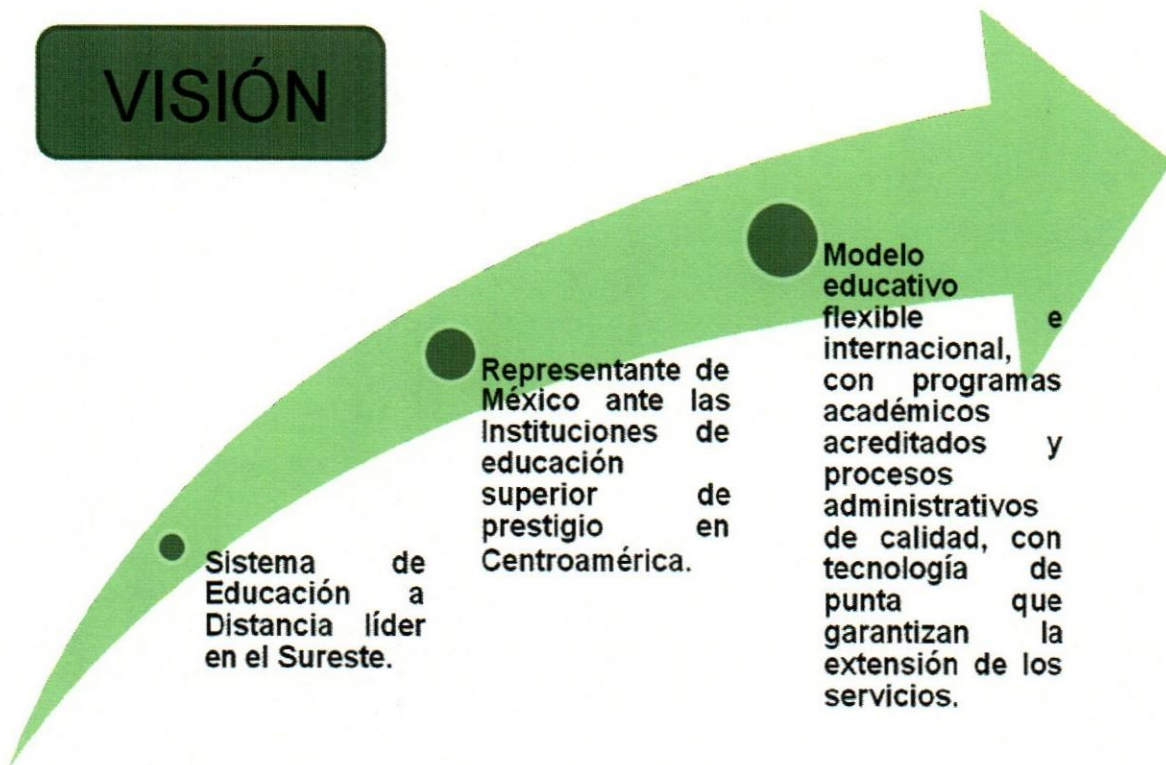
VISIÓN

Sistema de Educación a Distancia líder en el Sureste.

Representante de México ante las Instituciones de educación superior de prestigio en Centroamérica.

Modelo educativo flexible e internacional, con programas académicos acreditados y procesos administrativos de calidad, con tecnología de punta que garantizan la extensión de los servicios.